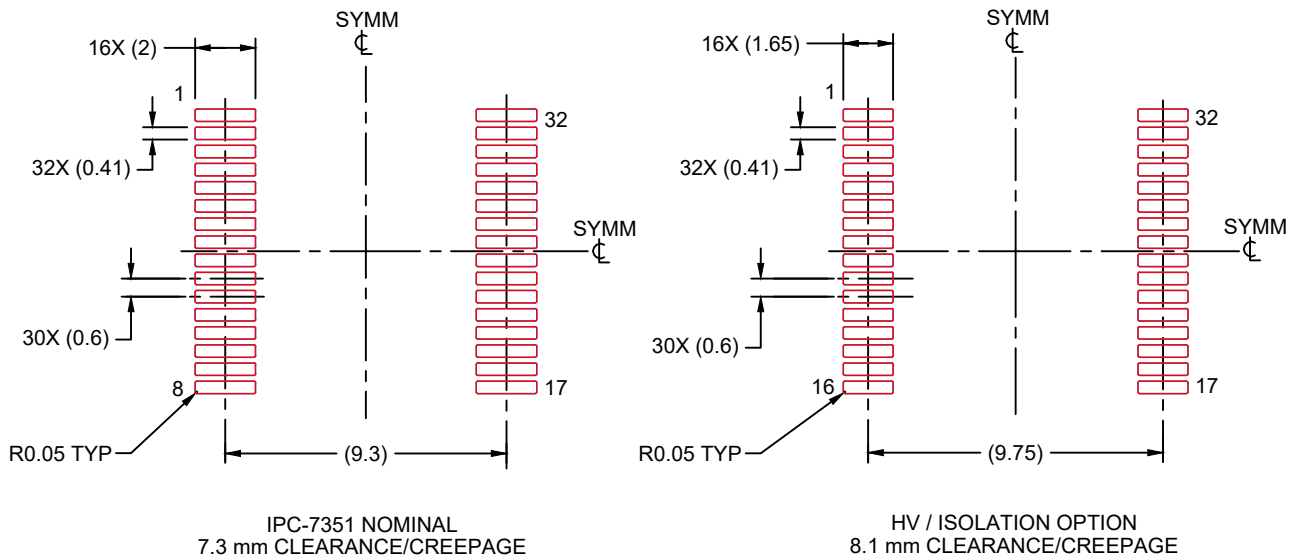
16X (2)

SYMM
℄

1

32X (0.41)

32

SYMM
℄

30X (0.6)

8

17

R0.05 TYP

(9.3)

IPC-7351 NOMINAL
7.3 mm CLEARANCE/CREEPAGE

16X (1.65)

SYMM
℄

1

32X (0.41)

32

SYMM
℄

30X (0.6)

16

17

R0.05 TYP

(9.75)

HV / ISOLATION OPTION
8.1 mm CLEARANCE/CREEPAGE